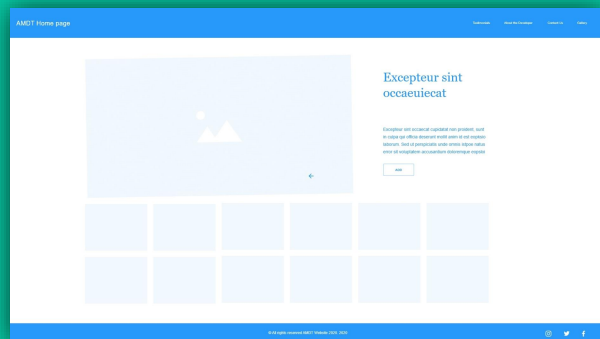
AMDT Home page

Subscribe About the Developer Contact Us Gallery

Excepteur sint occaeuiecat

Excepteur sint occaecat cupidatat non proident, sunt in culpa qui officia deserunt mollit anim id est explain laborum. Sed ut perspiciatis unde omnis istpoe natus error sit voluptatem accusantium doloremque explab

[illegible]

© All rights reserved AMDT Website 2020, 2020